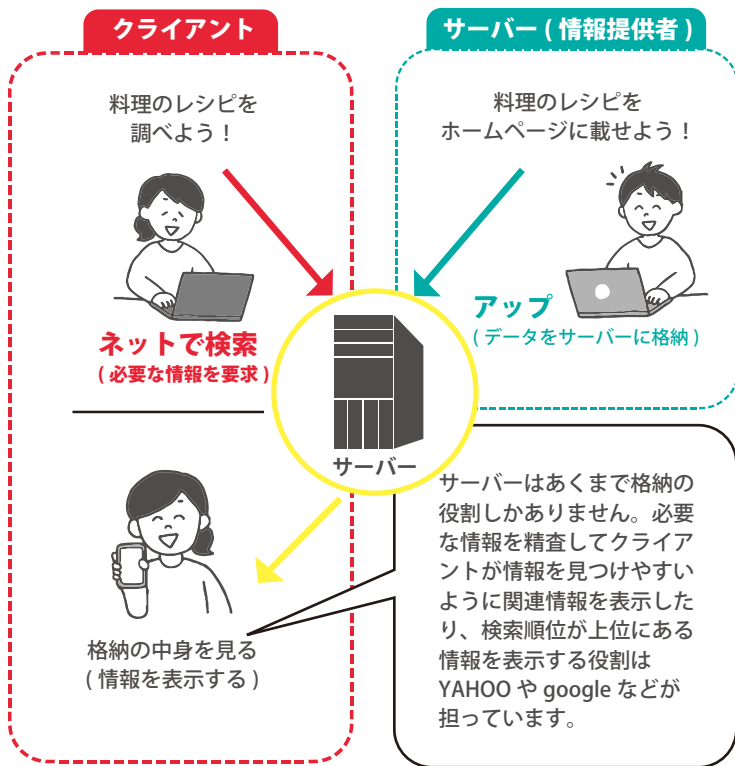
クライアント

料理のレシピを調べよう！

ネットで検索
( 必要な情報を要求 )

格納の中身を見る
( 情報を表示する )

サーバー ( 情報提供者 )

料理のレシピをホームページに載せよう！

アップ
( データをサーバーに格納 )

サーバー

サーバーはあくまで格納の役割しかありません。必要な情報を精査してクライアントが情報を見つけやすいように関連情報を表示したり、検索順位が上位にある情報を表示する役割は YAHOO や google などが担っています。